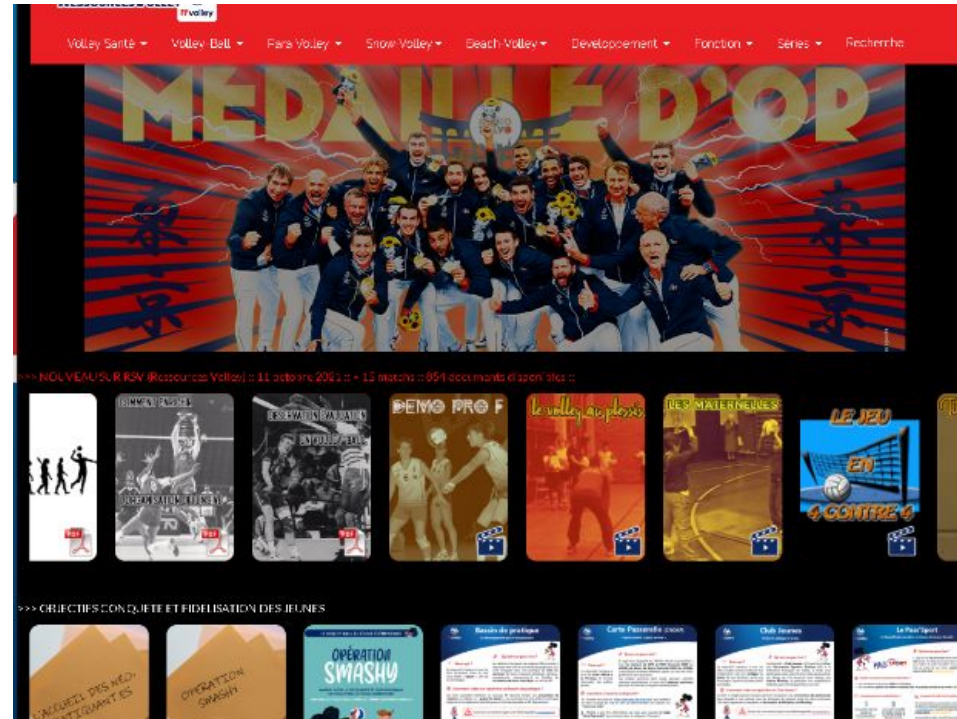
ffvolley

Volley Santé ▾ Volley Ball ▾ Para Volley ▾ Snow Volley ▾ Beach Volley ▾ Developpement ▾ Fonction ▾ Séries ▾ Recherche

MÉDAILLE D'OR

>>> NOUVEAU SUR RSV (Ressources Volley) :: 11 octobre 2021 :: + 13 matchs :: 854 documents disponibles ::

COMMENT PASSER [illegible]

OBSERVATION EVALUATION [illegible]

DEMO PRO F

le volley au plessis

LES MATERNELLES

LE JEU EN 4 CONTRE 4

>>> OBJECTIFS CONQUETE ET FIDELISATION DES JEUNES

L'ACCUEIL DES NÉO-PRATIQUANTES

OPERATION SMASHY

OPÉRATION SMASHY

Bassin de pratique

Carte Passerelle

Club Jeunes

Le Pass'Sport